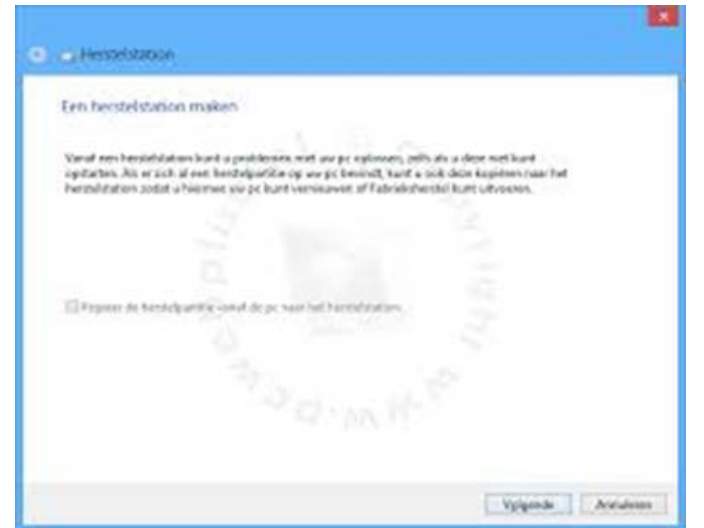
Herstelstation

Een herstelstation maken

Vanaf een herstelstation kunt u problemen met uw pc oplossen, zelfs als u deze niet kunt opstarten. Als er zich al een herstelpartitie op uw pc bevindt, kunt u ook deze kopiëren naar het herstelstation zodat u hiermee uw pc kunt vernieuwen of Fabrieksherstel kunt uitvoeren.

Kopieer de herstelpartitie vanaf de pc naar het herstelstation.

Volgende Annuleren